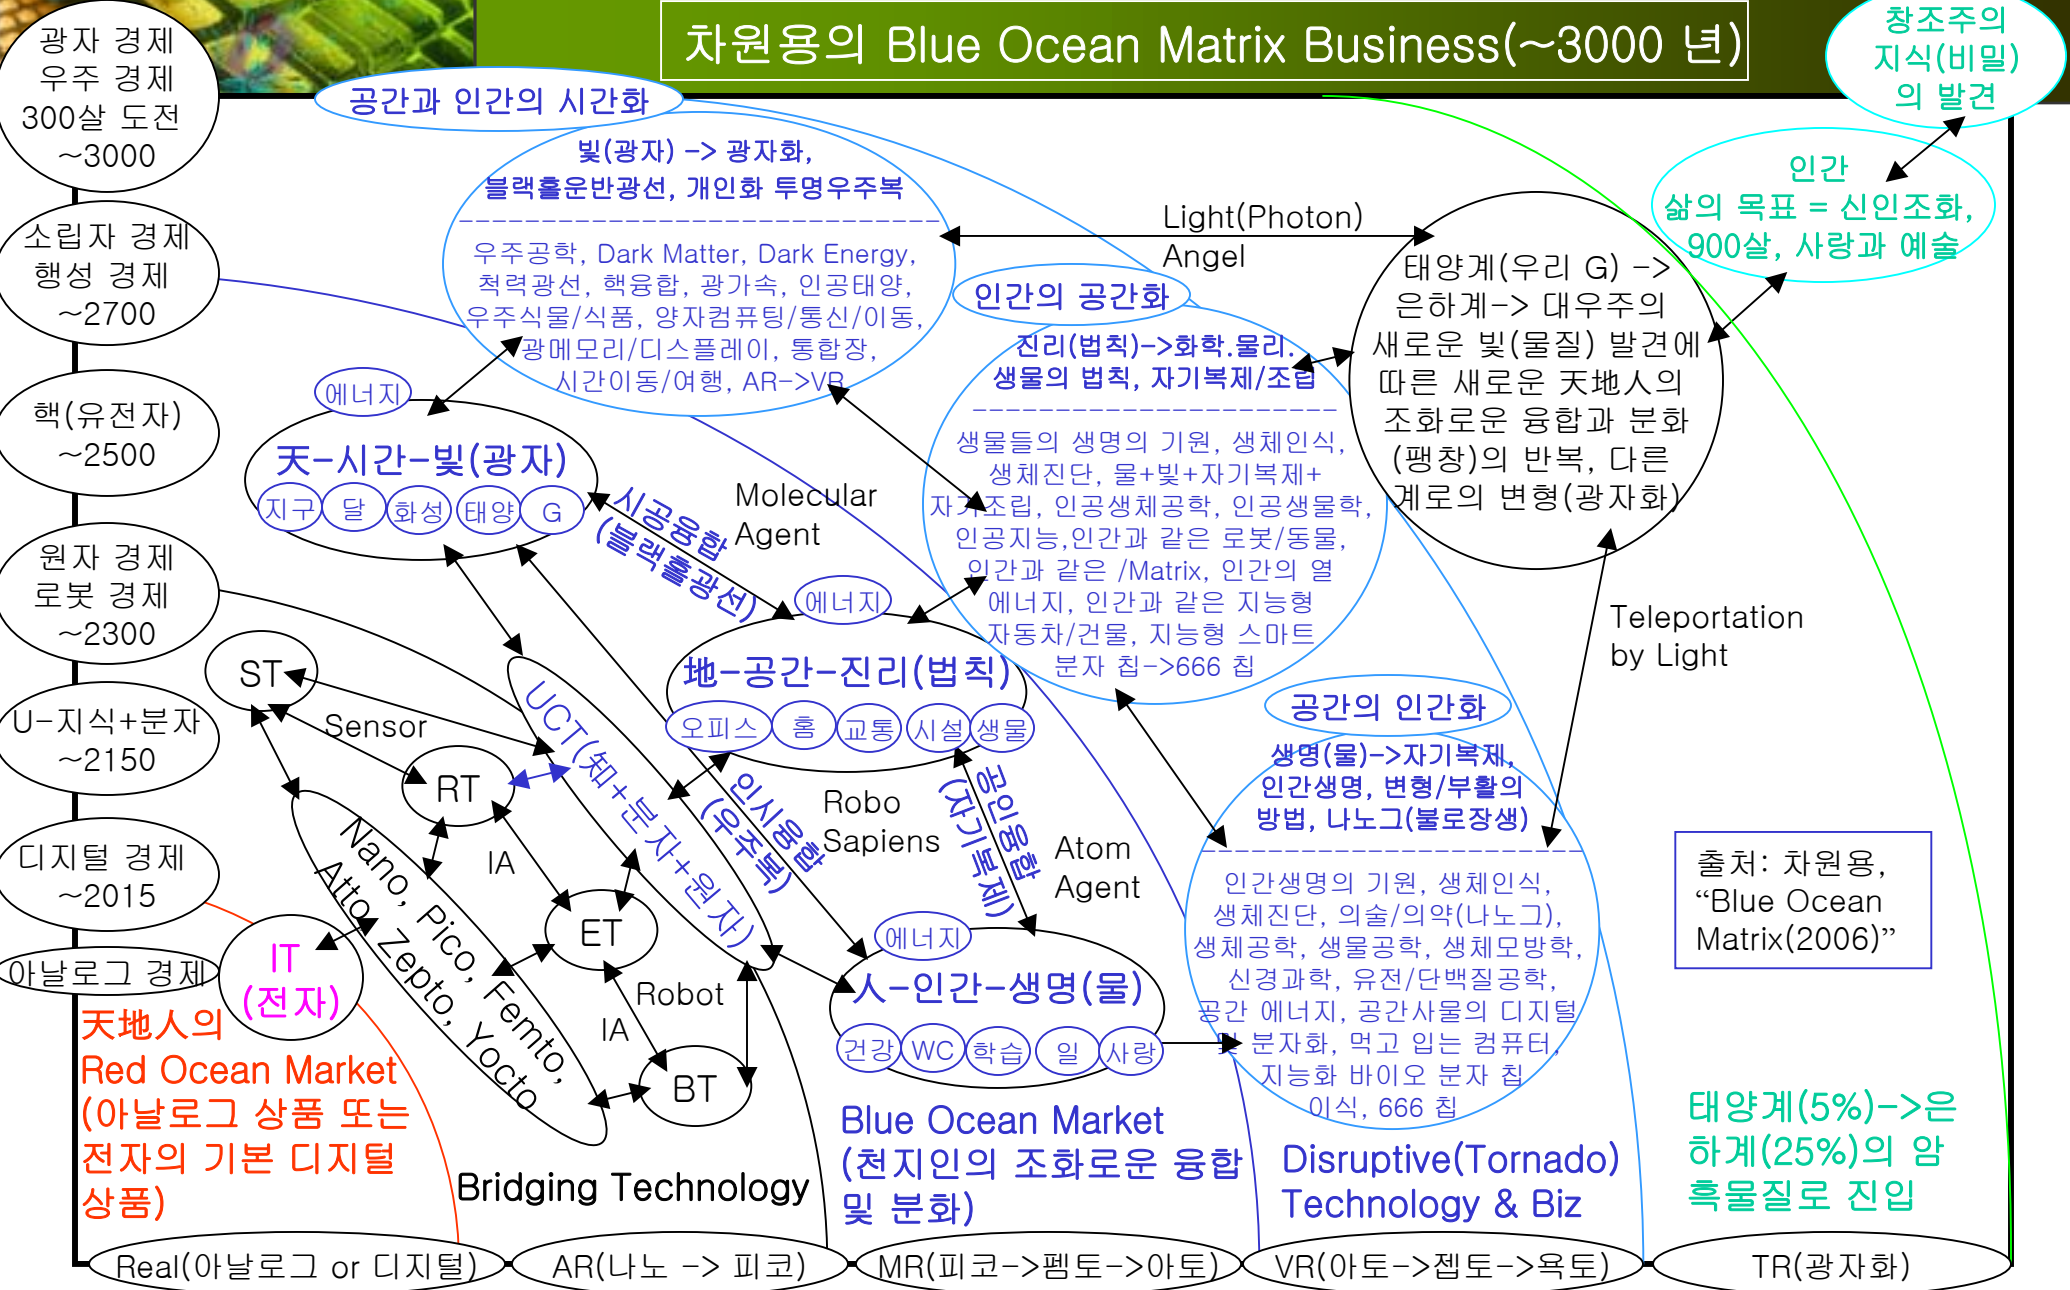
차원용의 Blue Ocean Matrix Business(~3000 년)

광자 경제
우주 경제
300살 도전
~3000

소립자 경제
행성 경제
~2700

핵(유전자)
~2500

원자 경제
로봇 경제
~2300

U-지식+분자
~2150

디지털 경제
~2015

아날로그 경제

창조주의 지식(비밀)의 발견

인간 삶의 목표 = 신인조화, 900살, 사랑과 예술

공간과 인간의 시간화

빛(광자) -> 광자화,
블랙홀운반광선, 개인화 투명우주복

우주공학, Dark Matter, Dark Energy, 척력광선, 핵융합, 광가속, 인공태양, 우주식물/식품, 양자컴퓨팅/통신/이동, 광메모리/디스플레이, 통합장, 시간이동/여행, AR->VR

Light(Photon)
Angel

태양계(우리 G) -> 은하계-> 대우주의 새로운 빛(물질) 발견에 따른 새로운 天地人의 조화로운 융합과 분화(팽창)의 반복, 다른 계로의 변형(광자화)

인간의 공간화

진리(법칙)->화학.물리.
생물의 법칙, 자기복제/조립

생물들의 생명의 기원, 생체인식, 생체진단, 물+빛+자기복제+자기조립, 인공생체공학, 인공생물학, 인공지능,인간과 같은 로봇/동물, 인간과 같은 /Matrix, 인간의 열에너지, 인간과 같은 지능형 자동차/건물, 지능형 스마트 분자 칩->666 칩

에너지

天-시간-빛(광자)
지구 달 화성 태양 G

시공융합
(블랙홀광선)

Molecular
Agent

에너지

地-공간-진리(법칙)
오피스 홈 교통 시설 생물

Teleportation
by Light

공간의 인간화

생명(물)->자기복제,
인간생명, 변형/부활의
방법, 나노그(불로장생)

인간생명의 기원, 생체인식, 생체진단, 의술/의약(나노그), 생체공학, 생물공학, 생체모방학, 신경과학, 유전/단백질공학, 공간 에너지, 공간사물의 디지털 및 분자화, 먹고 입는 컴퓨터, 지능화 바이오 분자 칩 이식, 666 칩

ST
Sensor
RT
IA
ET
UCT(知+분자+원자)
인시융합
(우주복)
Robo
Sapiens
공인융합
(자기복제)
Atom
Agent
IT
(전자)
Nano, Pico, Femto,
Atto, Zepto, Yocto
Robot
IA
BT

에너지

人-인간-생명(물)
건강 WC 학습 일 사랑

출처: 차원용, “Blue Ocean Matrix(2006)”

天地人의
Red Ocean Market
(아날로그 상품 또는 전자의 기본 디지털 상품)

Bridging Technology

Blue Ocean Market
(천지인의 조화로운 융합 및 분화)

Disruptive(Tornado)
Technology & Biz

태양계(5%)->은하계(25%)의 암흑물질로 진입

Real(아날로그 or 디지털)
AR(나노 -> 피코)
MR(피코->펨토->아토)
VR(아토->젭토->욕토)
TR(광자화)